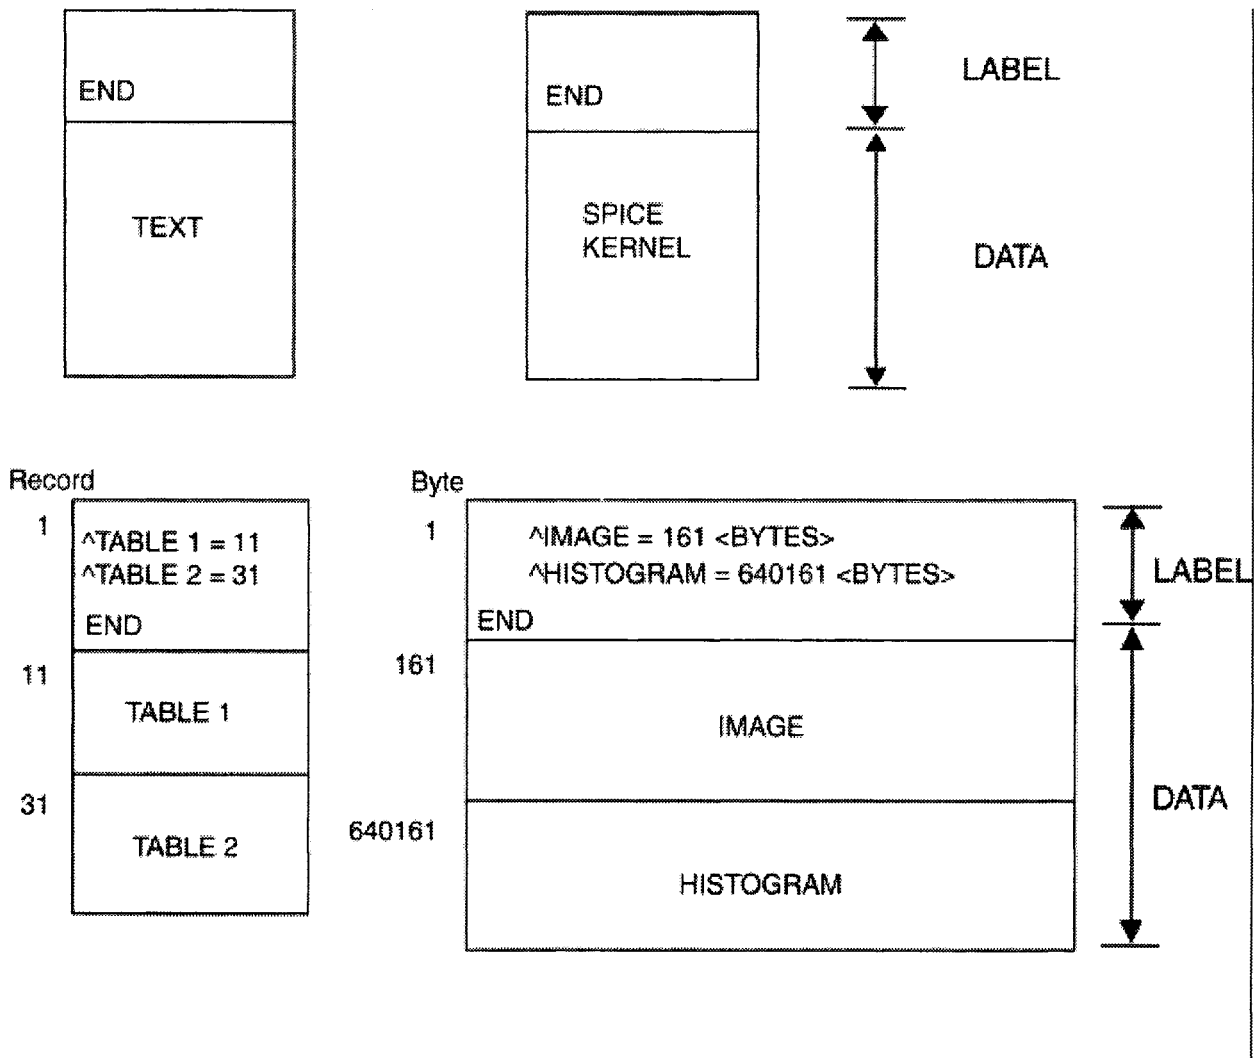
END

TEXT

END

SPICE KERNEL

LABEL

DATA

Record

1

^TABLE 1 = 11
^TABLE 2 = 31
END

11

TABLE 1

31

TABLE 2

Byte

1

^IMAGE = 161 <BYTES>
^HISTOGRAM = 640161 <BYTES>
END

161

IMAGE

640161

HISTOGRAM

LABEL

DATA